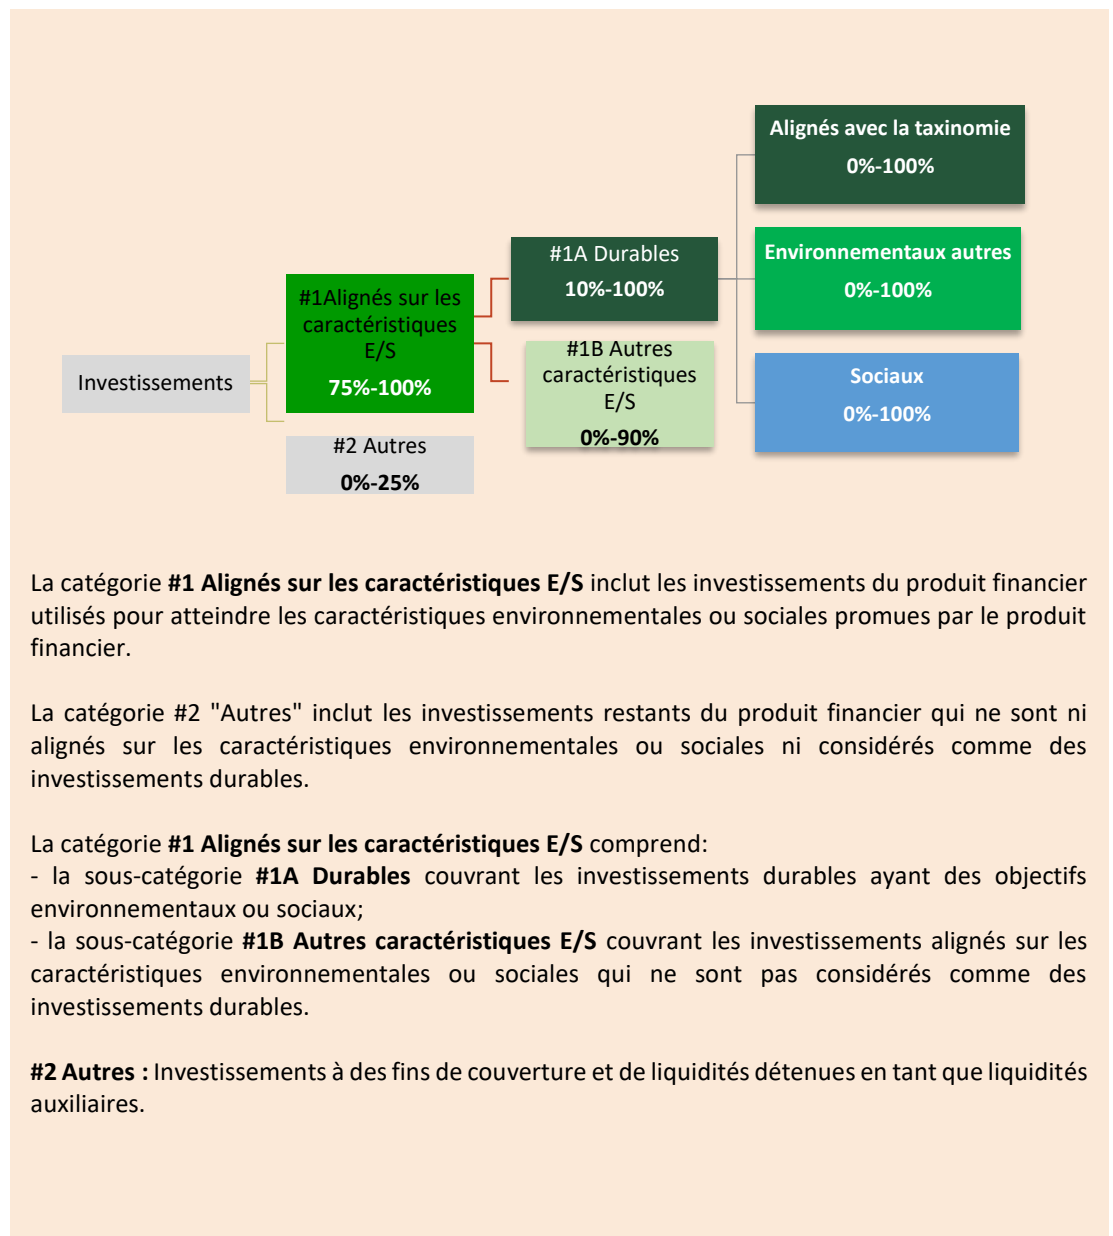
Investissements

#1Alignés sur les caractéristiques E/S
75%-100%

#2 Autres
0%-25%

#1A Durables
10%-100%

#1B Autres caractéristiques E/S
0%-90%

Alignés avec la taxinomie
0%-100%

Environnementaux autres
0%-100%

Sociaux
0%-100%

La catégorie **#1 Alignés sur les caractéristiques E/S** inclut les investissements du produit financier utilisés pour atteindre les caractéristiques environnementales ou sociales promues par le produit financier.

La catégorie #2 "Autres" inclut les investissements restants du produit financier qui ne sont ni alignés sur les caractéristiques environnementales ou sociales ni considérés comme des investissements durables.

La catégorie **#1 Alignés sur les caractéristiques E/S** comprend:
- la sous-catégorie **#1A Durables** couvrant les investissements durables ayant des objectifs environnementaux ou sociaux;
- la sous-catégorie **#1B Autres caractéristiques E/S** couvrant les investissements alignés sur les caractéristiques environnementales ou sociales qui ne sont pas considérés comme des investissements durables.

**#2 Autres :** Investissements à des fins de couverture et de liquidités détenues en tant que liquidités auxiliaires.